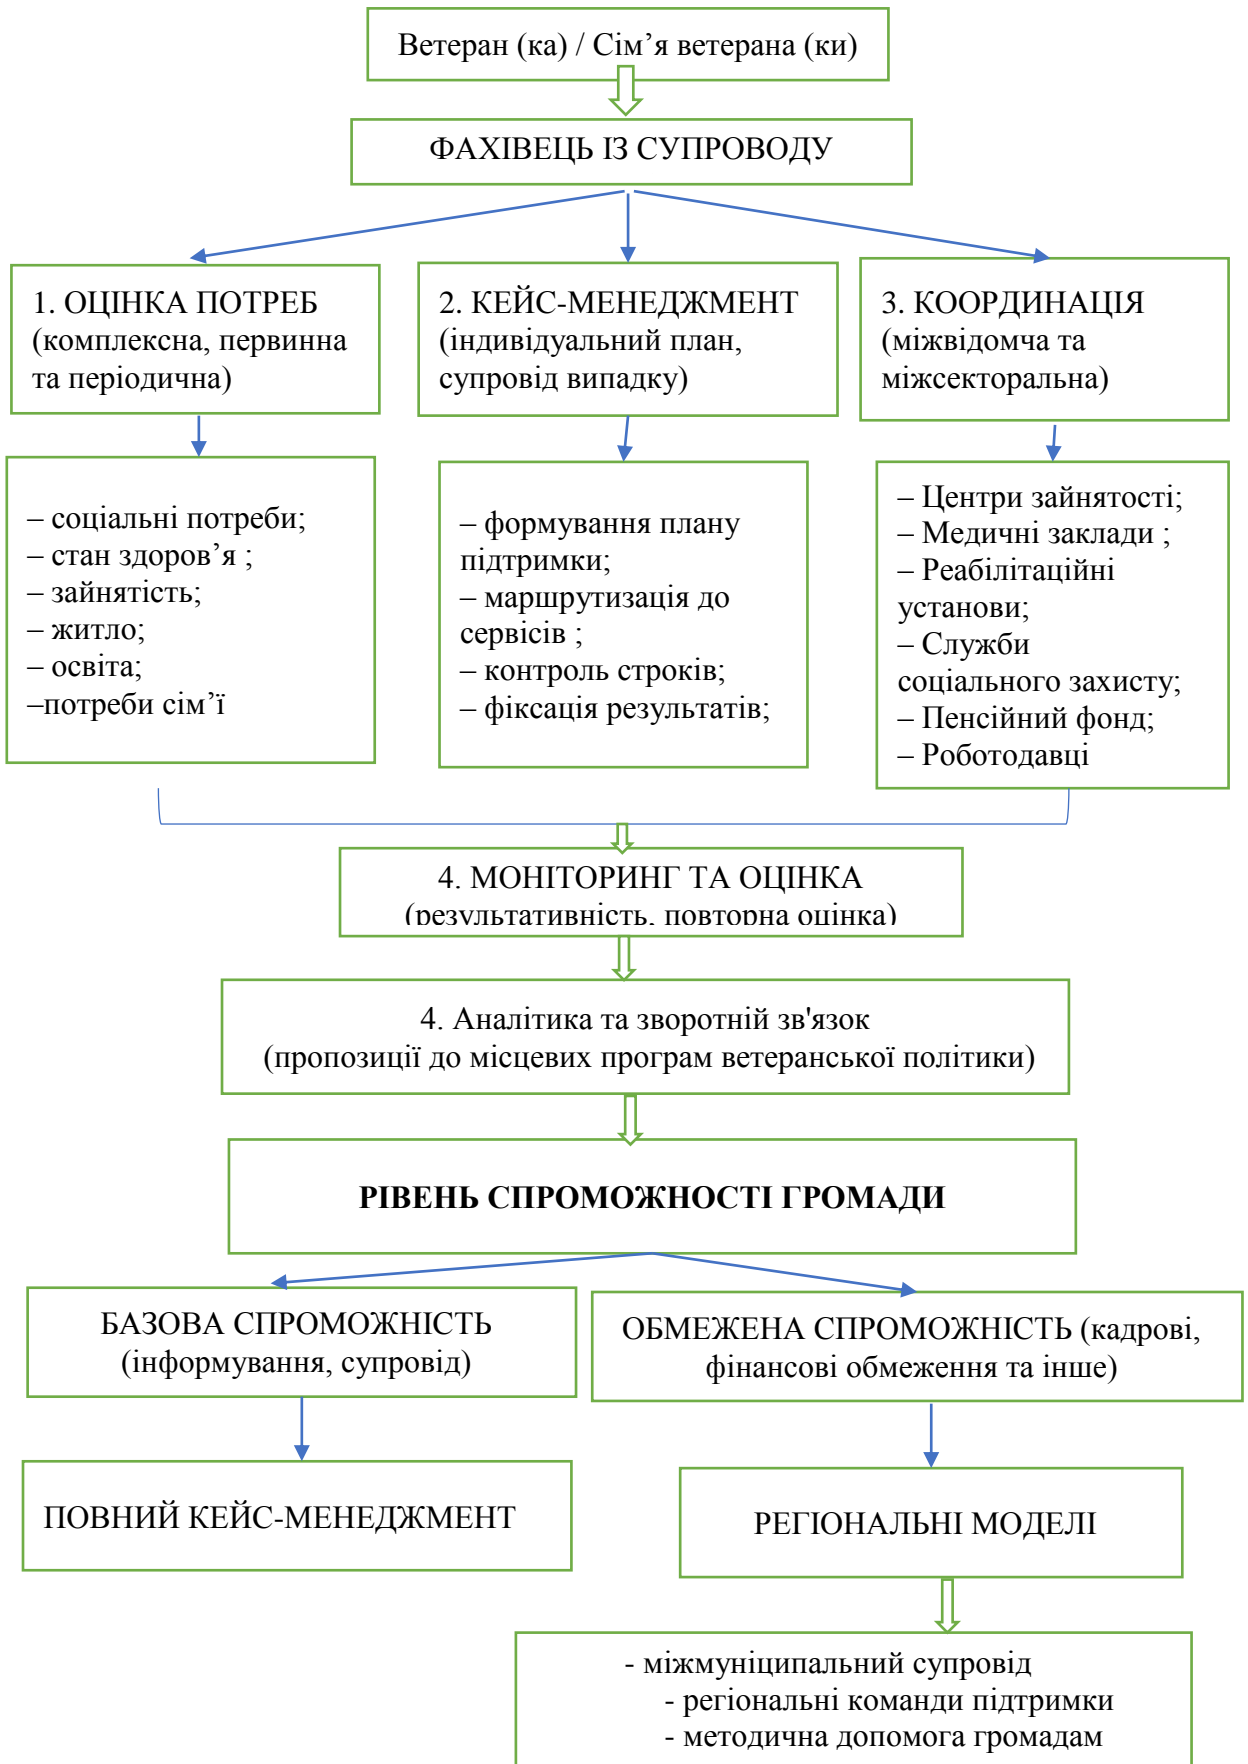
Ветеран (ка) / Сім’я ветерана (ки)

ФАХІВЕЦЬ ІЗ СУПРОВОДУ

1. ОЦІНКА ПОТРЕБ (комплексна, первинна та періодична)

2. КЕЙС-МЕНЕДЖМЕНТ (індивідуальний план, супровід випадку)

3. КООРДИНАЦІЯ (міжвідомча та міжсекторальна)

– соціальні потреби;
– стан здоров’я ;
– зайнятість;
– житло;
– освіта;
–потреби сім’ї

– формування плану підтримки;
– маршрутизація до сервісів ;
– контроль строків;
– фіксація результатів;

– Центри зайнятості;
– Медичні заклади ;
– Реабілітаційні установи;
– Служби соціального захисту;
– Пенсійний фонд;
– Роботодавці

4. МОНІТОРИНГ ТА ОЦІНКА
(результативність, повторна оцінка)

4. Аналітика та зворотній зв'язок
(пропозиції до місцевих програм ветеранської політики)

РІВЕНЬ СПРОМОЖНОСТІ ГРОМАДИ

БАЗОВА СПРОМОЖНІСТЬ (інформування, супровід)

ОБМЕЖЕНА СПРОМОЖНІСТЬ (кадрові, фінансові обмеження та інше)

ПОВНИЙ КЕЙС-МЕНЕДЖМЕНТ

РЕГІОНАЛЬНІ МОДЕЛІ

- міжмуніципальний супровід
- регіональні команди підтримки
- методична допомога громадам